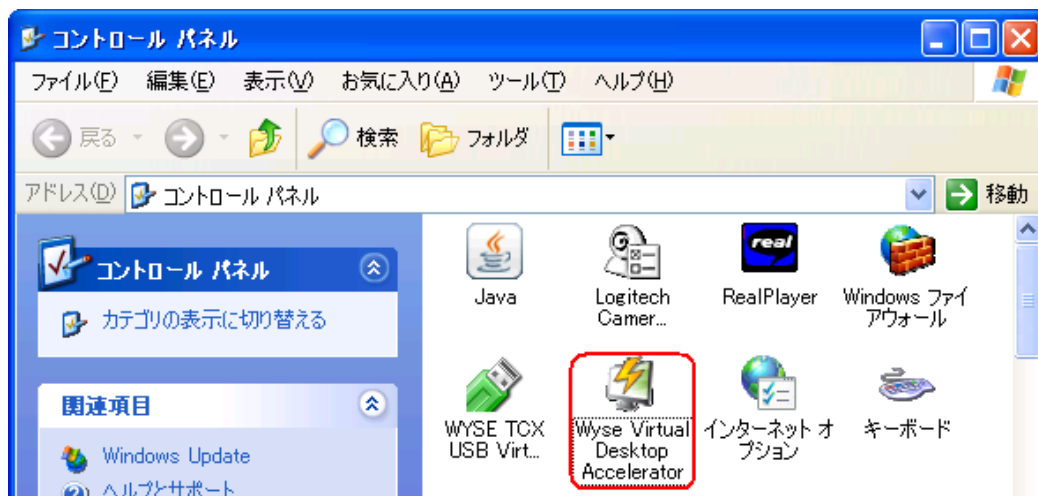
コントロール パネル

ファイル(F) 編集(E) 表示(V) お気に入り(A) ツール(T) ヘルプ(H)

戻る 検索 フォルダ

アドレス(D) コントロール パネル 移動

コントロール パネル

カテゴリの表示に切り替える

関連項目

Windows Update

ヘルプとサポート

Java

Logitech Camer...

RealPlayer

Windows ファイアウォール

WYSE TCX USB Virt...

Wyse Virtual Desktop Accelerator

インターネット オプション

キーボード